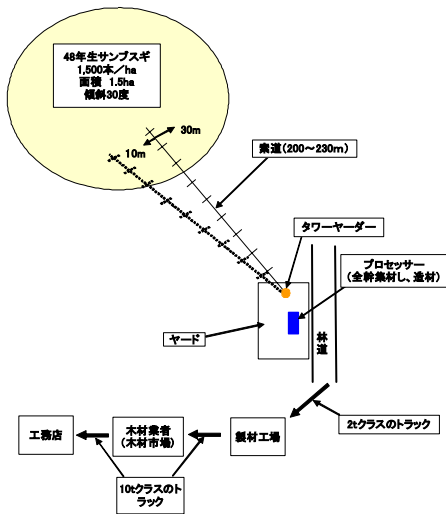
48年生サンブスギ
1,500本／ha
面積 1.5ha
傾斜30度

30m
10m

索道（200～230m）

タワーヤーダー

プロセッサー
（全幹集材し、造材）

ヤード

林
道

2tクラスのトラック

工務店

木材業者
（木材市場）

製材工場

10tクラスのトラック